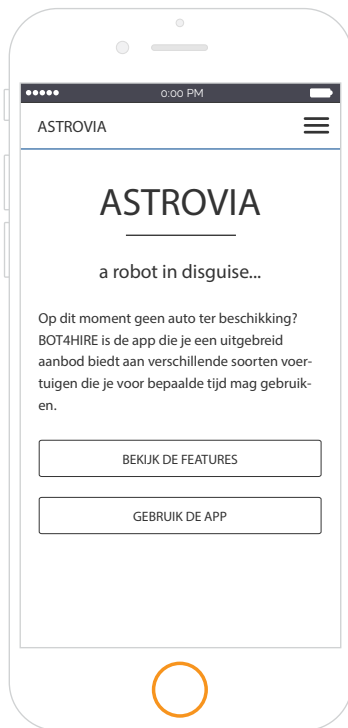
0:00 PM

ASTROVIA

ASTROVIA

a robot in disguise...

Op dit moment geen auto ter beschikking? BOT4HIRE is de app die je een uitgebreid aanbod biedt aan verschillende soorten voertuigen die je voor bepaalde tijd mag gebruiken.

BEKIJK DE FEATURES

GEBRUIK DE APP